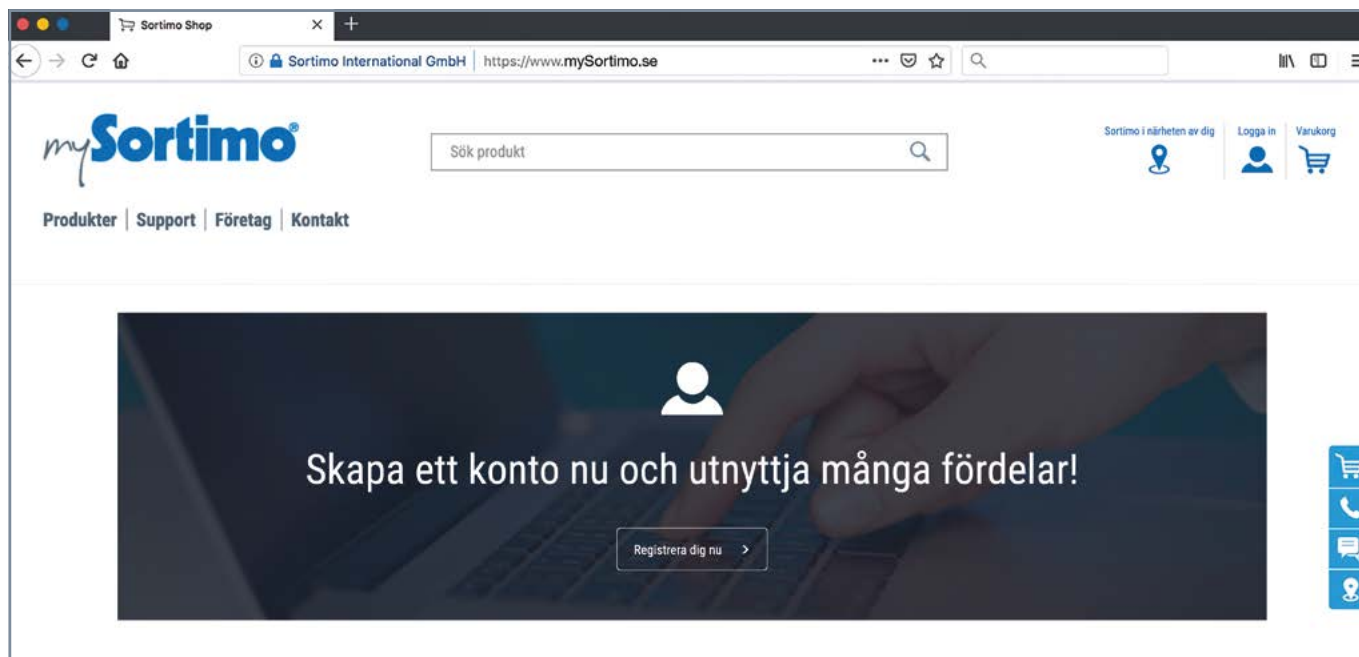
Sortimo Shop

Sortimo International GmbH | https://www.mySortimo.se

mySortimo

Sök produkt

Sortimo i närheten av dig

Logga in

Varukorg

Produkter | Support | Företag | Kontakt

Skapa ett konto nu och utnyttja många fördelar!

Registrera dig nu